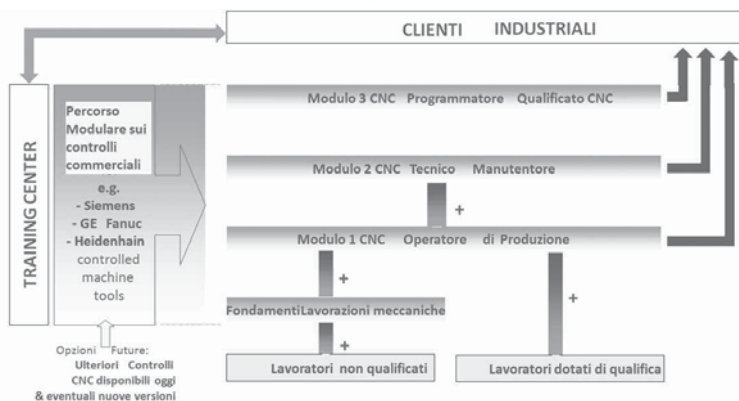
CLIENTI INDUSTRIALI

TRAINING CENTER

Percorso Modulare sui controlli commerciali

e.g.
- Siemens
- GE Fanuc
- Heidenhain
controlled machine tools

Opzioni Future: Ulteriori Controlli CNC disponibili oggi & eventuali nuove versioni

Modulo 3 CNC Programmatore Qualificato CNC

Modulo 2 CNC Tecnico Manutentore

+

Modulo 1 CNC Operatore di Produzione

+

+

FondamentiLavorazioni meccaniche

+

Lavoratori non qualificati

Lavoratori dotati di qualifica